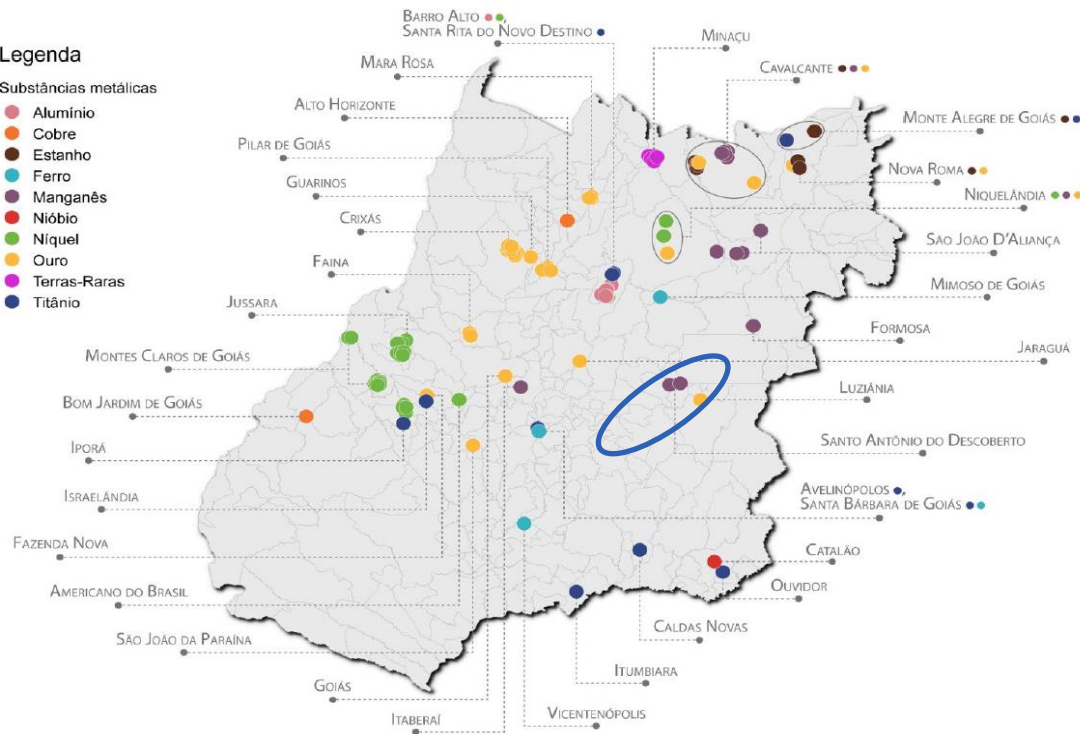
Legenda
Substâncias metálicas
Alumínio
Cobre
Estanho
Ferro
Manganês
Nióbio
Níquel
Ouro
Terras-Raras
Titânio

Barro Alto
Santa Rita do Novo Destino
Minaçu
Mara Rosa
Cavalcante
Alto Horizonte
Monte Alegre de Goiás
Pilar de Goiás
Nova Roma
Guarinos
Niquelândia
Crixás
São João D'Aliança
Faina
Mimoso de Goiás
Jussara
Formosa
Montes Claros de Goiás
Jaraguá
Luziânia
Bom Jardim de Goiás
Santo Antônio do Descoberto
Iporá
Israelândia
Avelinópolis,
Santa Bárbara de Goiás
Fazenda Nova
Catalão
Americano do Brasil
Ouvidor
São João da Paraína
Caldas Novas
Itumbiara
Goiás
Itaberaí
Vicentenópolis